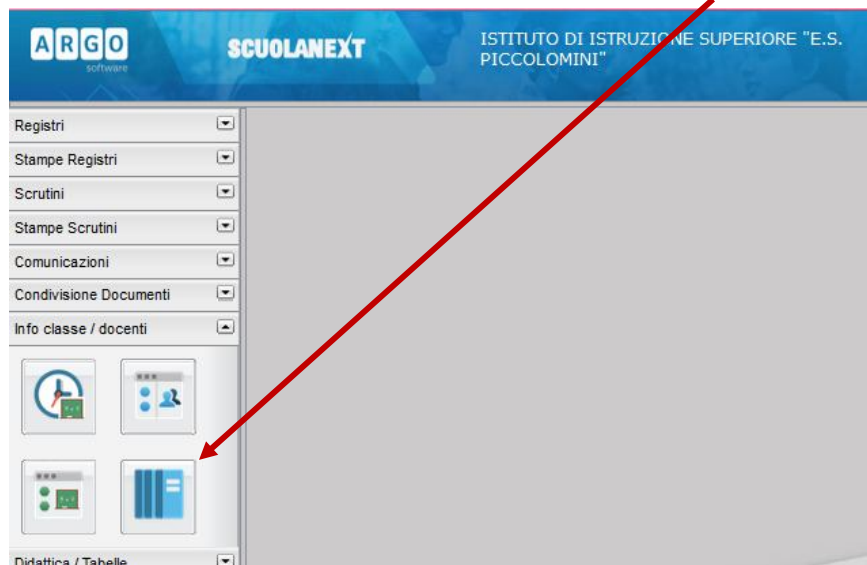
ARGO
software

SCUOLANEXT

ISTITUTO DI ISTRUZIONE SUPERIORE "E.S. PICCOLOMINI"

Registri
Stampe Registri
Scrutini
Stampe Scrutini
Comunicazioni
Condivisione Documenti
Info classe / docenti
Didattica / Tabelle